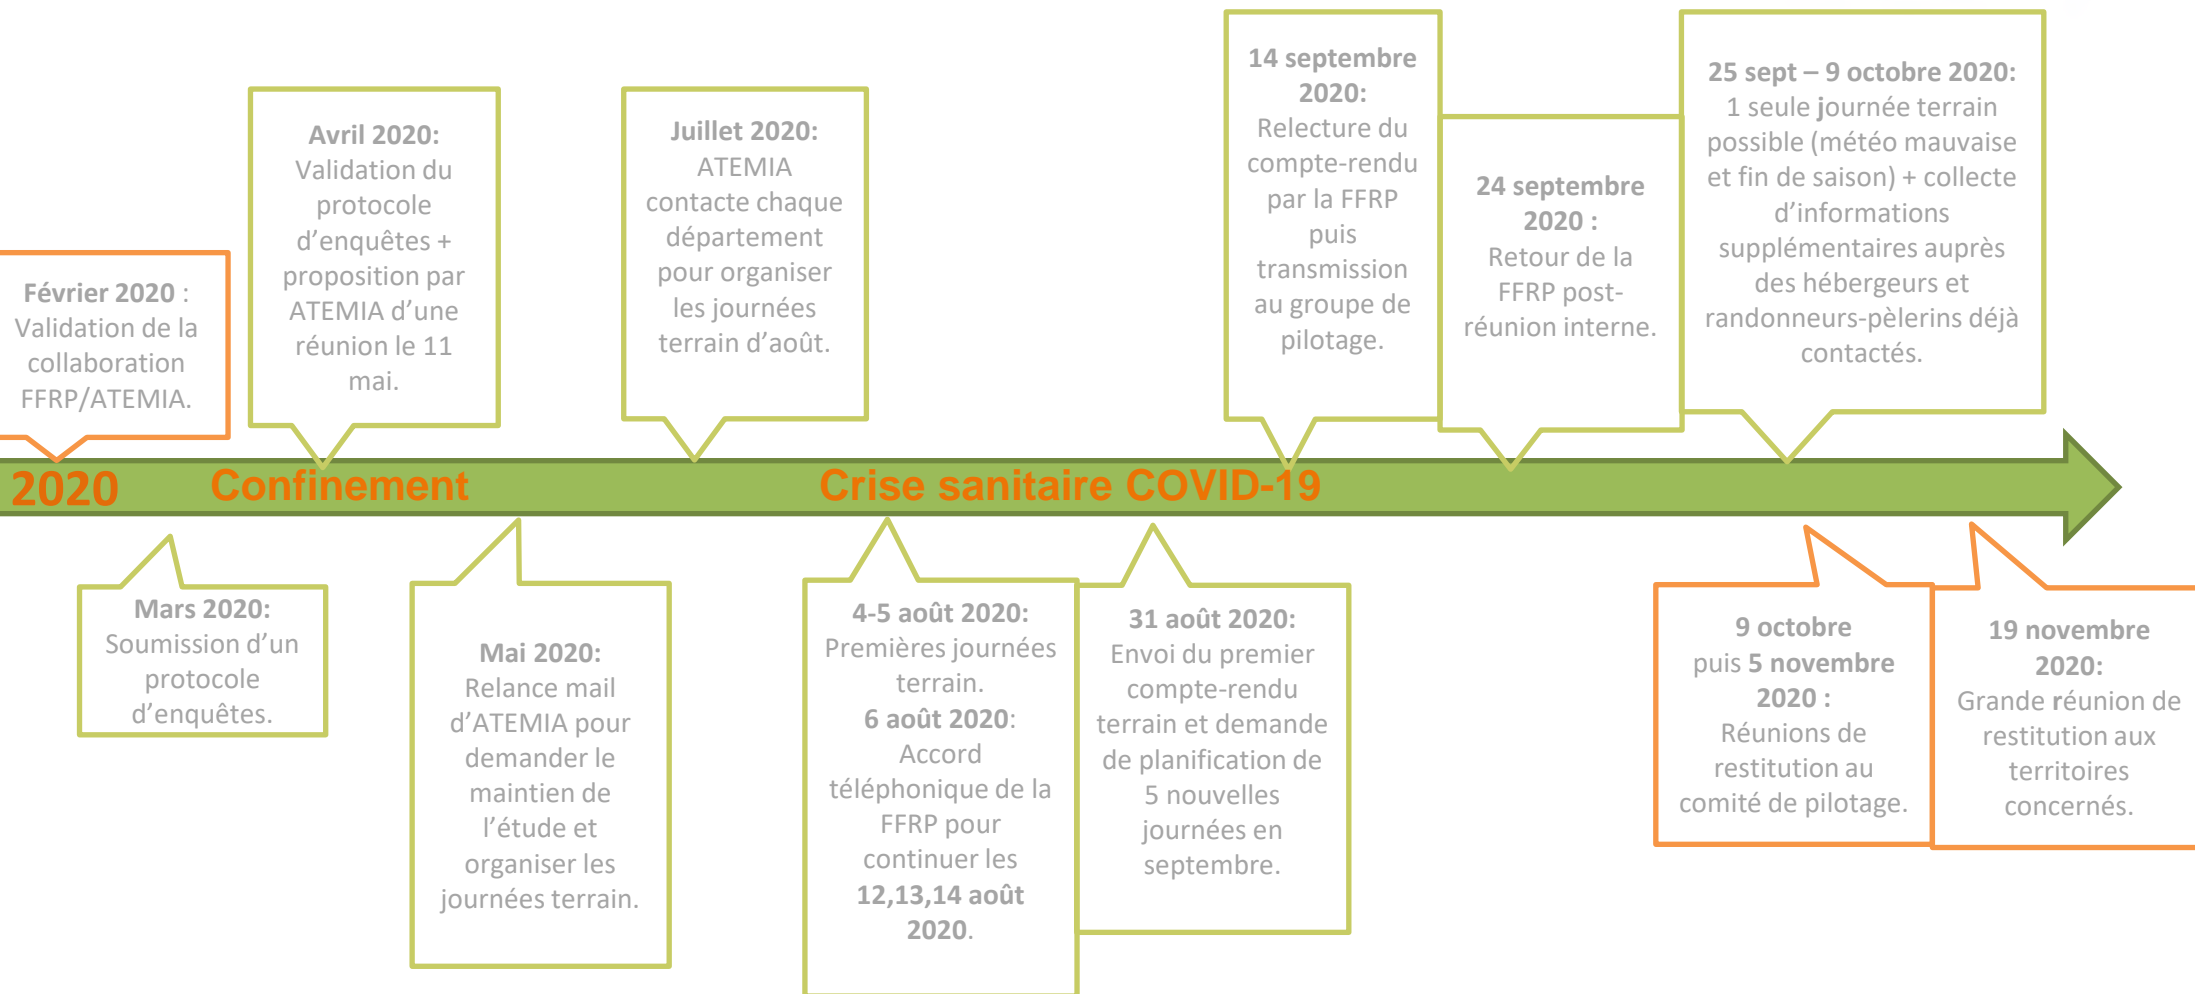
Février 2020 : Validation de la collaboration FFRP/ATEMIA.

Avril 2020: Validation du protocole d'enquêtes + proposition par ATEMIA d'une réunion le 11 mai.

Juillet 2020: ATEMIA contacte chaque département pour organiser les journées terrain d'août.

14 septembre 2020: Relecture du compte-rendu par la FFRP puis transmission au groupe de pilotage.

24 septembre 2020 : Retour de la FFRP post-réunion interne.

25 sept – 9 octobre 2020: 1 seule journée terrain possible (météo mauvaise et fin de saison) + collecte d'informations supplémentaires auprès des hébergeurs et randonneurs-pèlerins déjà contactés.

2020 Confinement Crise sanitaire COVID-19

Mars 2020: Soumission d'un protocole d'enquêtes.

Mai 2020: Relance mail d'ATEMIA pour demander le maintien de l'étude et organiser les journées terrain.

4-5 août 2020: Premières journées terrain. 6 août 2020: Accord téléphonique de la FFRP pour continuer les 12,13,14 août 2020.

31 août 2020: Envoi du premier compte-rendu terrain et demande de planification de 5 nouvelles journées en septembre.

9 octobre puis 5 novembre 2020 : Réunions de restitution au comité de pilotage.

19 novembre 2020: Grande réunion de restitution aux territoires concernés.